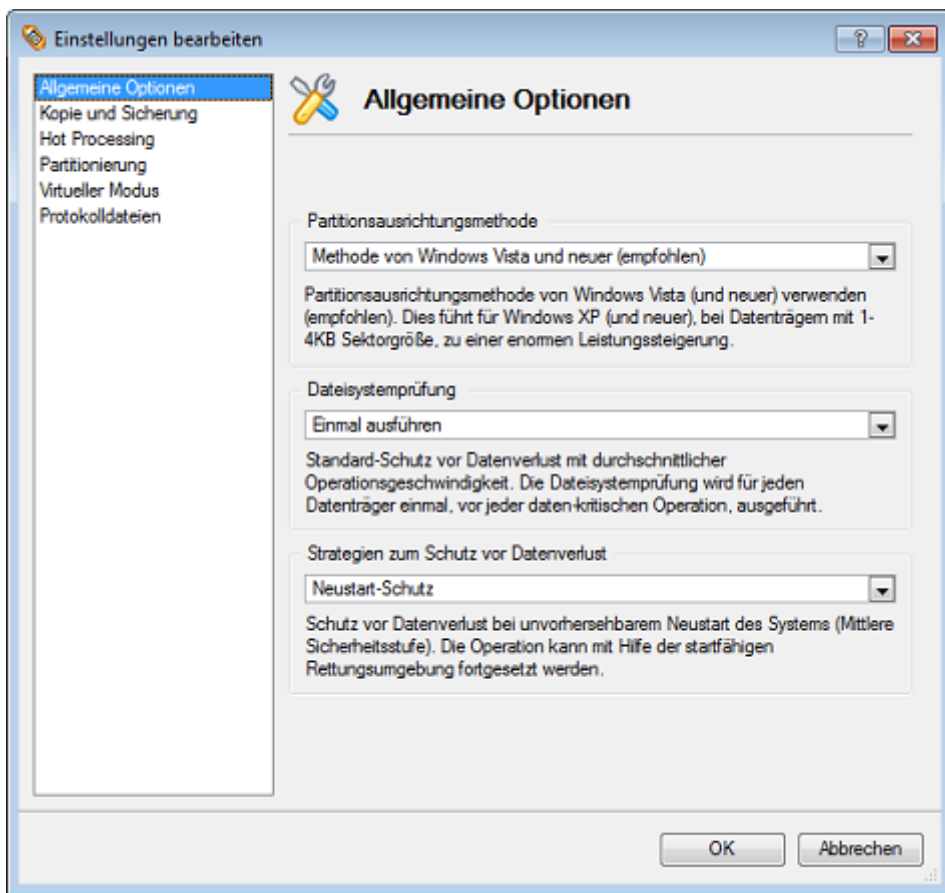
Einstellungen bearbeiten

?

Allgemeine Optionen
Kopie und Sicherung
Hot Processing
Partitionierung
Virtueller Modus
Protokolldateien

Allgemeine Optionen

Partitionsausrichtungsmethode

Methode von Windows Vista und neuer (empfohlen)

Partitionsausrichtungsmethode von Windows Vista (und neuer) verwenden (empfohlen). Dies führt für Windows XP (und neuer), bei Datenträgern mit 1-4KB Sektorgröße, zu einer enormen Leistungssteigerung.

Dateisystemprüfung

Einmal ausführen

Standard-Schutz vor Datenverlust mit durchschnittlicher Operationsgeschwindigkeit. Die Dateisystemprüfung wird für jeden Datenträger einmal, vor jeder daten-kritischen Operation, ausgeführt.

Strategien zum Schutz vor Datenverlust

Neustart-Schutz

Schutz vor Datenverlust bei unvorhersehbarem Neustart des Systems (Mittlere Sicherheitsstufe). Die Operation kann mit Hilfe der startfähigen Rettungsumgebung fortgesetzt werden.

OK

Abbrechen